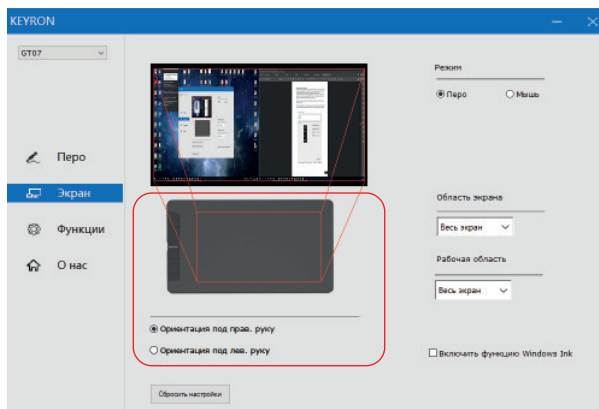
KEYRON

GT07

Перо

Экран

Функции

О нас

Режим

Перо

Мышь

Область экрана

Весь экран

Рабочая область

Весь экран

Ориентация под прав. руку

Ориентация под лев. руку

Включить функцию Windows Ink

Сбросить настройки